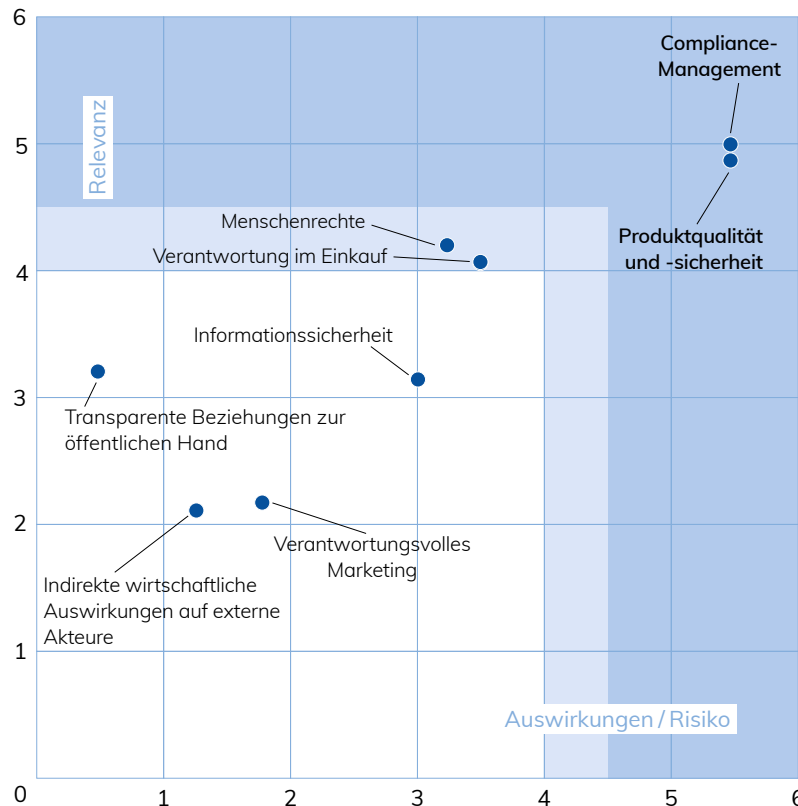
6
5
4
3
2
1
0
1
2
3
4
5
6

Relevanz

Compliance-Management

Produktqualität und -sicherheit

Menschenrechte

Verantwortung im Einkauf

Informationssicherheit

Transparente Beziehungen zur öffentlichen Hand

Verantwortungsvolles Marketing

Indirekte wirtschaftliche Auswirkungen auf externe Akteure

Auswirkungen / Risiko